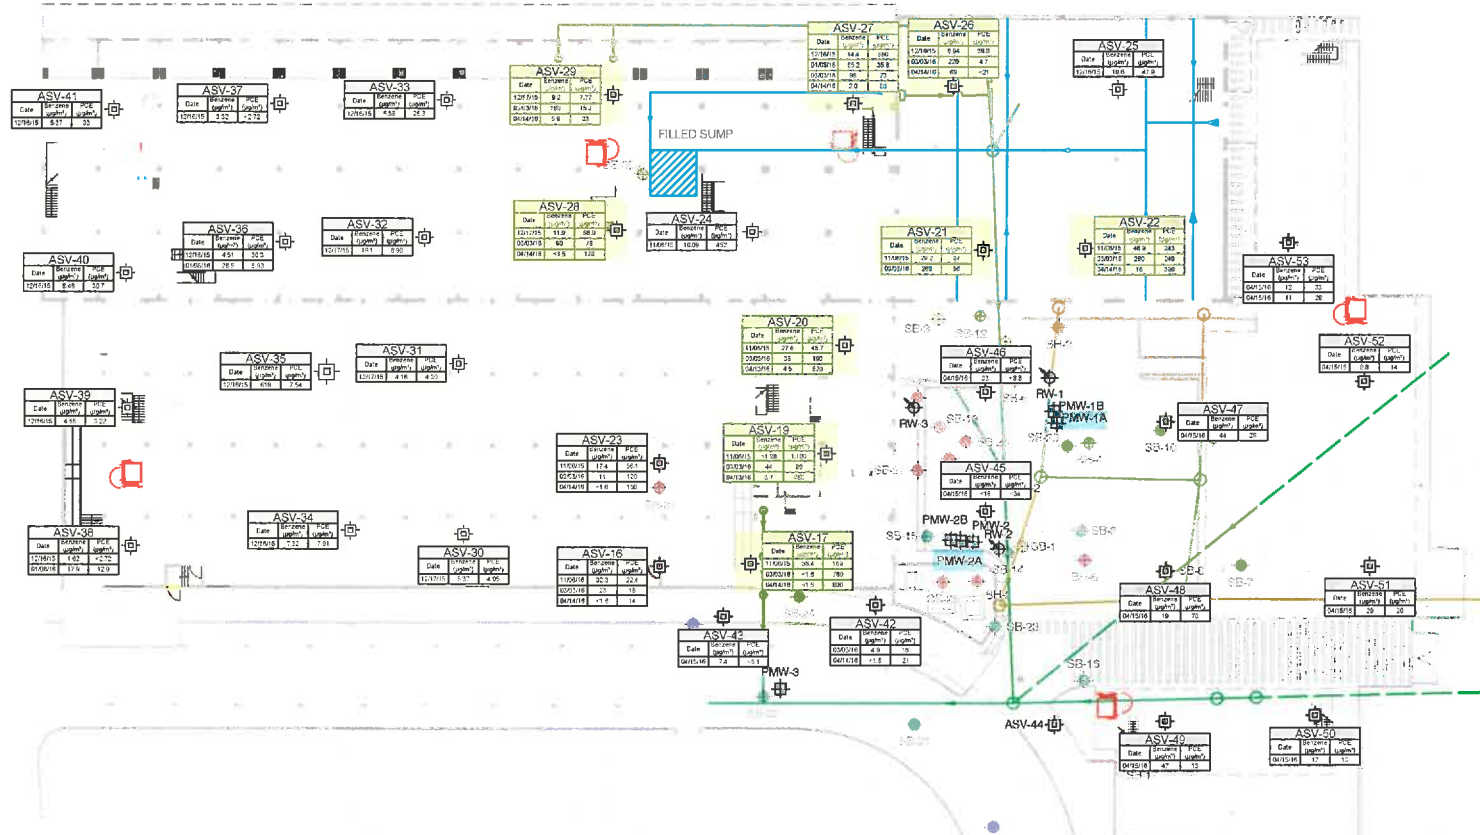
ASV-41
| Date | Benzene (μg/m³) | PCE (μg/m³) |
|---|---|---|
| 12/16/15 | 5.37 | 33 |

ASV-37
| Date | Benzene (μg/m³) | PCE (μg/m³) |
|---|---|---|
| 12/16/15 | 3.52 | <2.72 |

ASV-33
| Date | Benzene (μg/m³) | PCE (μg/m³) |
|---|---|---|
| 12/16/15 | 5.53 | 25.7 |

ASV-29
| Date | Benzene (μg/m³) | PCE (μg/m³) |
|---|---|---|
| 12/15/15 | 9.2 | 7.72 |
| 02/03/16 | 780 | 15 |
| 04/14/16 | 5.9 | 23 |

ASV-27
| Date | Benzene (μg/m³) | PCE (μg/m³) |
|---|---|---|
| 12/16/15 | 14.4 | 280 |
| 01/03/16 | 65.2 | 35.8 |
| 03/03/16 | 86 | 23 |
| 04/14/16 | 2.0 | 53 |

ASV-26
| Date | Benzene (μg/m³) | PCE (μg/m³) |
|---|---|---|
| 12/16/15 | 6.84 | 28.8 |
| 02/03/16 | 220 | 47 |
| 04/14/16 | 69 | <21 |

ASV-25
| Date | Benzene (μg/m³) | PCE (μg/m³) |
|---|---|---|
| 12/16/15 | 18.6 | 47.8 |

FILLED SUMP

ASV-40
| Date | Benzene (μg/m³) | PCE (μg/m³) |
|---|---|---|
| 12/16/15 | 8.48 | 30.7 |

ASV-36
| Date | Benzene (μg/m³) | PCE (μg/m³) |
|---|---|---|
| 12/16/15 | 4.51 | 30.5 |
| 01/06/16 | 26.5 | 5.93 |

ASV-32
| Date | Benzene (μg/m³) | PCE (μg/m³) |
|---|---|---|
| 12/17/15 | 13.1 | 8.98 |

ASV-28
| Date | Benzene (μg/m³) | PCE (μg/m³) |
|---|---|---|
| 12/17/15 | 11.9 | 58.9 |
| 02/03/16 | 60 | 78 |
| 04/14/16 | <1.5 | 122 |

ASV-24
| Date | Benzene (μg/m³) | PCE (μg/m³) |
|---|---|---|
| 11/06/15 | 10.09 | 452 |

ASV-21
| Date | Benzene (μg/m³) | PCE (μg/m³) |
|---|---|---|
| 11/06/15 | 29.2 | 34 |
| 02/03/16 | 260 | 56 |

ASV-22
| Date | Benzene (μg/m³) | PCE (μg/m³) |
|---|---|---|
| 11/06/15 | 48.9 | 243 |
| 03/03/16 | 280 | 240 |
| 04/14/16 | 16 | 390 |

ASV-53
| Date | Benzene (μg/m³) | PCE (μg/m³) |
|---|---|---|
| 04/15/16 | 12 | 33 |
| 04/15/16 | 11 | 28 |

ASV-20
| Date | Benzene (μg/m³) | PCE (μg/m³) |
|---|---|---|
| 11/06/15 | 27.4 | 45.7 |
| 03/03/16 | 36 | 880 |
| 04/13/16 | 4.5 | 520 |

SB-3
SB-12
SB-4

ASV-46
| Date | Benzene (μg/m³) | PCE (μg/m³) |
|---|---|---|
| 04/15/16 | 33 | <8.8 |

ASV-52
| Date | Benzene (μg/m³) | PCE (μg/m³) |
|---|---|---|
| 04/15/16 | 0.8 | 14 |

ASV-35
| Date | Benzene (μg/m³) | PCE (μg/m³) |
|---|---|---|
| 12/16/15 | 619 | 7.54 |

ASV-31
| Date | Benzene (μg/m³) | PCE (μg/m³) |
|---|---|---|
| 12/17/15 | 4.16 | 4.50 |

RW-1
PMW-1B
PMW-1A
RW-3
SB-13

ASV-47
| Date | Benzene (μg/m³) | PCE (μg/m³) |
|---|---|---|
| 04/15/16 | 44 | 26 |

SB-10

ASV-39
| Date | Benzene (μg/m³) | PCE (μg/m³) |
|---|---|---|
| 12/16/15 | 4.65 | 3.27 |

ASV-23
| Date | Benzene (μg/m³) | PCE (μg/m³) |
|---|---|---|
| 11/06/15 | 17.4 | 56.1 |
| 02/03/16 | 11 | 120 |
| 04/14/16 | <1.6 | 150 |

ASV-19
| Date | Benzene (μg/m³) | PCE (μg/m³) |
|---|---|---|
| 11/06/15 | <1.28 | 1,100 |
| 02/03/16 | 44 | 99 |
| 04/13/16 | 3.7 | 260 |

ASV-45
| Date | Benzene (μg/m³) | PCE (μg/m³) |
|---|---|---|
| 04/15/16 | <16 | <34 |

ASV-38
| Date | Benzene (μg/m³) | PCE (μg/m³) |
|---|---|---|
| 12/16/15 | 1.62 | <2.72 |
| 01/06/16 | 17.9 | 12.9 |

ASV-34
| Date | Benzene (μg/m³) | PCE (μg/m³) |
|---|---|---|
| 12/16/15 | 7.32 | 7.01 |

ASV-30
| Date | Benzene (μg/m³) | PCE (μg/m³) |
|---|---|---|
| 12/17/15 | 5.37 | 4.05 |

ASV-16
| Date | Benzene (μg/m³) | PCE (μg/m³) |
|---|---|---|
| 11/06/15 | 30.3 | 22.4 |
| 02/03/16 | 23 | 18 |
| 04/14/16 | <1.6 | 14 |

ASV-17
| Date | Benzene (μg/m³) | PCE (μg/m³) |
|---|---|---|
| 11/06/15 | 56.4 | 159 |
| 02/03/16 | <1.6 | 780 |
| 04/14/16 | <1.5 | 830 |

PMW-2B
PMW-2
RW-2
SB-15
PMW-2A
SB-1
SB-14
SB-9
SB-6

ASV-48
| Date | Benzene (μg/m³) | PCE (μg/m³) |
|---|---|---|
| 04/15/16 | 19 | 70 |

ASV-51
| Date | Benzene (μg/m³) | PCE (μg/m³) |
|---|---|---|
| 04/15/16 | 29 | 20 |

ASV-43
| Date | Benzene (μg/m³) | PCE (μg/m³) |
|---|---|---|
| 04/15/16 | 7.4 | <5.1 |

ASV-42
| Date | Benzene (μg/m³) | PCE (μg/m³) |
|---|---|---|
| 02/03/16 | 4.9 | 15 |
| 04/14/16 | <1.5 | 21 |

SB-20
SB-16
PMW-3
ASV-44

ASV-49
| Date | Benzene (μg/m³) | PCE (μg/m³) |
|---|---|---|
| 04/15/16 | 47 | 13 |

ASV-50
| Date | Benzene (μg/m³) | PCE (μg/m³) |
|---|---|---|
| 04/15/16 | 17 | 12 |